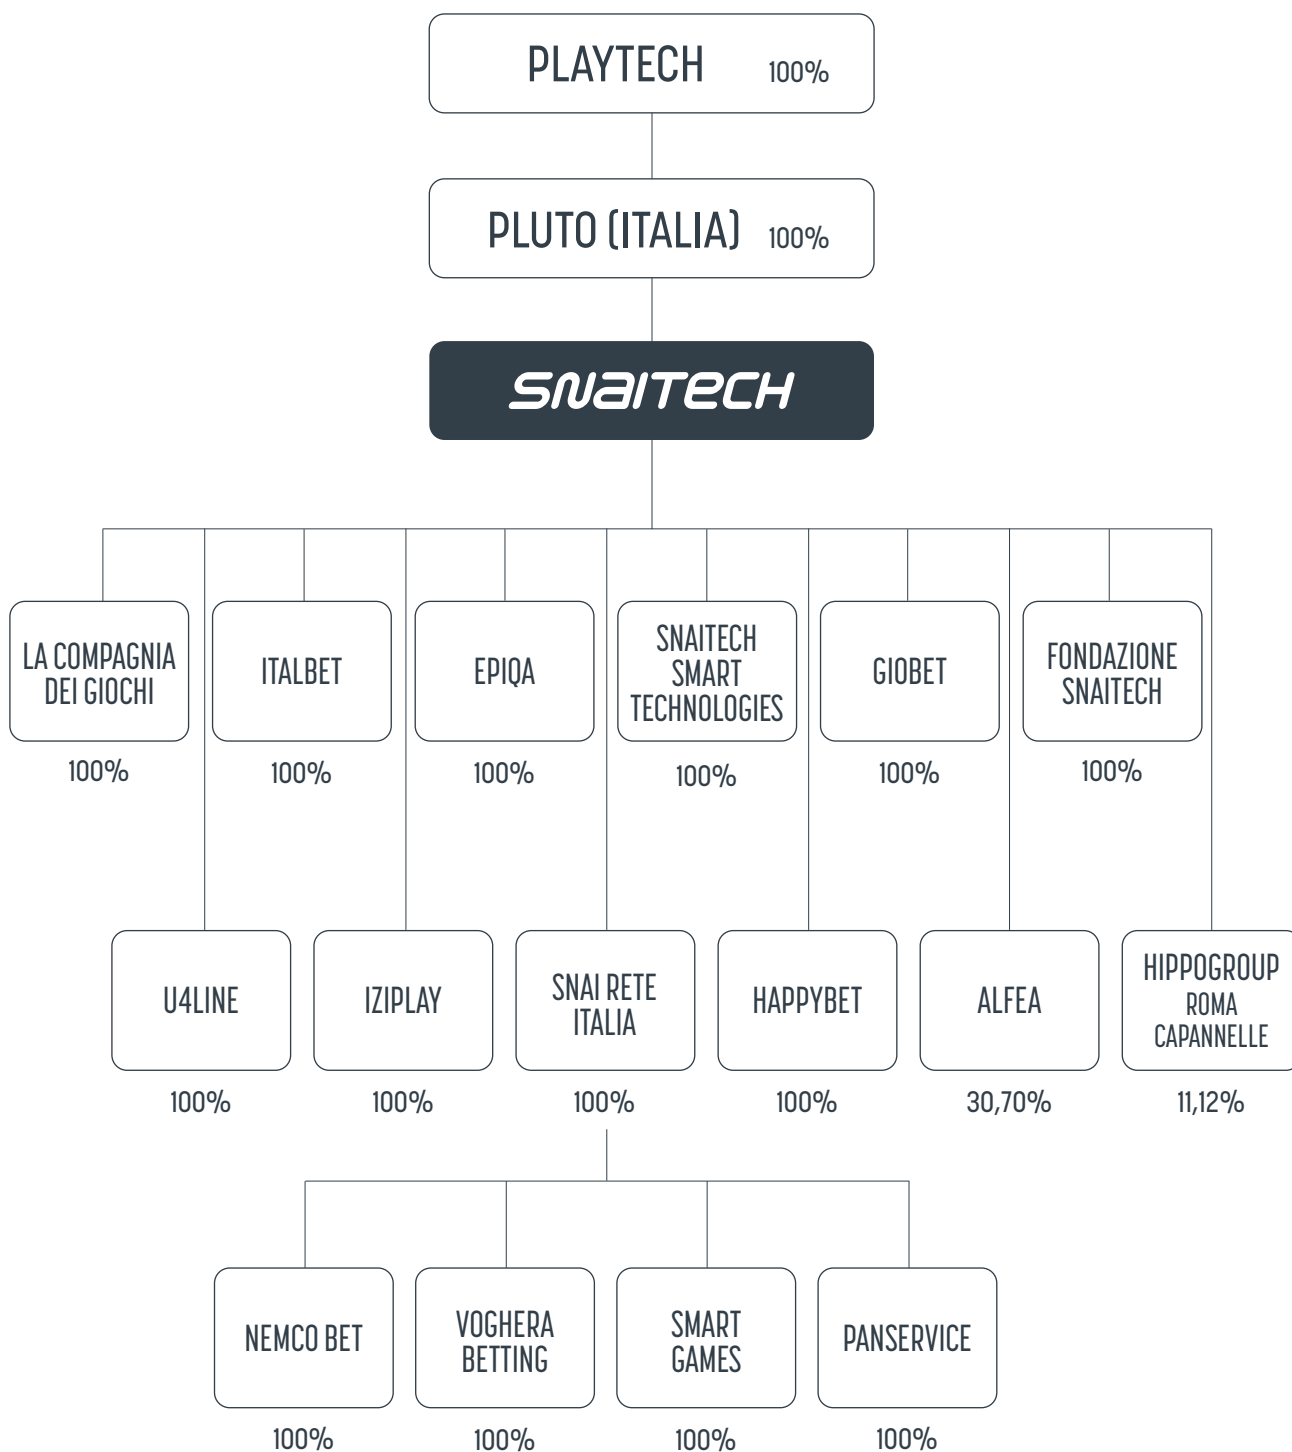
PLAYTECH 100%

PLUTO (ITALIA) 100%

SNAITECH

LA COMPAGNIA DEI GIOCHI
100%

ITALBET
100%

EPIQA
100%

SNAITECH SMART TECHNOLOGIES
100%

GIOBET
100%

FONDAZIONE SNAITECH
100%

U4LINE
100%

IZIPLAY
100%

SNAI RETE ITALIA
100%

HAPPYBET
100%

ALFEA
30,70%

HIPPOGROUP ROMA CAPANNELLE
11,12%

NEMCO BET
100%

VOGHERA BETTING
100%

SMART GAMES
100%

PANSERVICE
100%